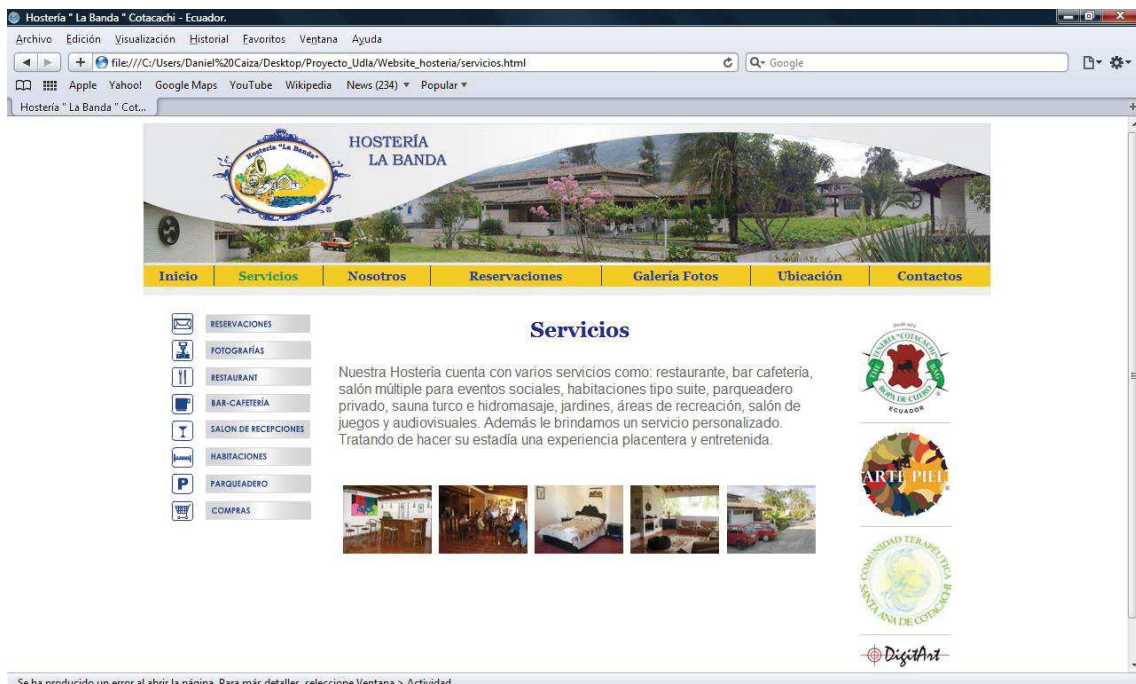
Hostería " La Banda " Cotacachi - Ecuador.

Archivo Edición Visualización Historial Favoritos Ventana Ayuda

file:///C:/Users/Daniel%20Caiza/Desktop/Proyecto_Udla/Website_hosteria/servicios.html

Google

Apple Yahoo! Google Maps YouTube Wikipedia News (234) ▾ Popular ▾

Hostería " La Banda " Cot...

Hostería "La Banda"

HOSTERÍA LA BANDA

Inicio | Servicios | Nosotros | Reservaciones | Galería Fotos | Ubicación | Contactos

RESERVACIONES
FOTOGRAFÍAS
RESTAURANT
BAR-CAFETERÍA
SALON DE RECEPCIONES
HABITACIONES
PARQUEADERO
COMPRAS

Servicios

Nuestra Hostería cuenta con varios servicios como: restaurante, bar cafetería, salón múltiple para eventos sociales, habitaciones tipo suite, parqueadero privado, sauna turco e hidromasaje, jardines, áreas de recreación, salón de juegos y audiovisuales. Además le brindamos un servicio personalizado. Tratando de hacer su estadía una experiencia placentera y entretenida.

TENERÍA "COTACACHI" ROPA DE CUERO ECUADOR

ARTE PIEL

COMUNIDAD TERAPÉUTICA SANTA ANA DE COTACACHI

DigitArt

Se ha producido un error al abrir la página. Para más detalles, seleccione Ventana > Actividad.